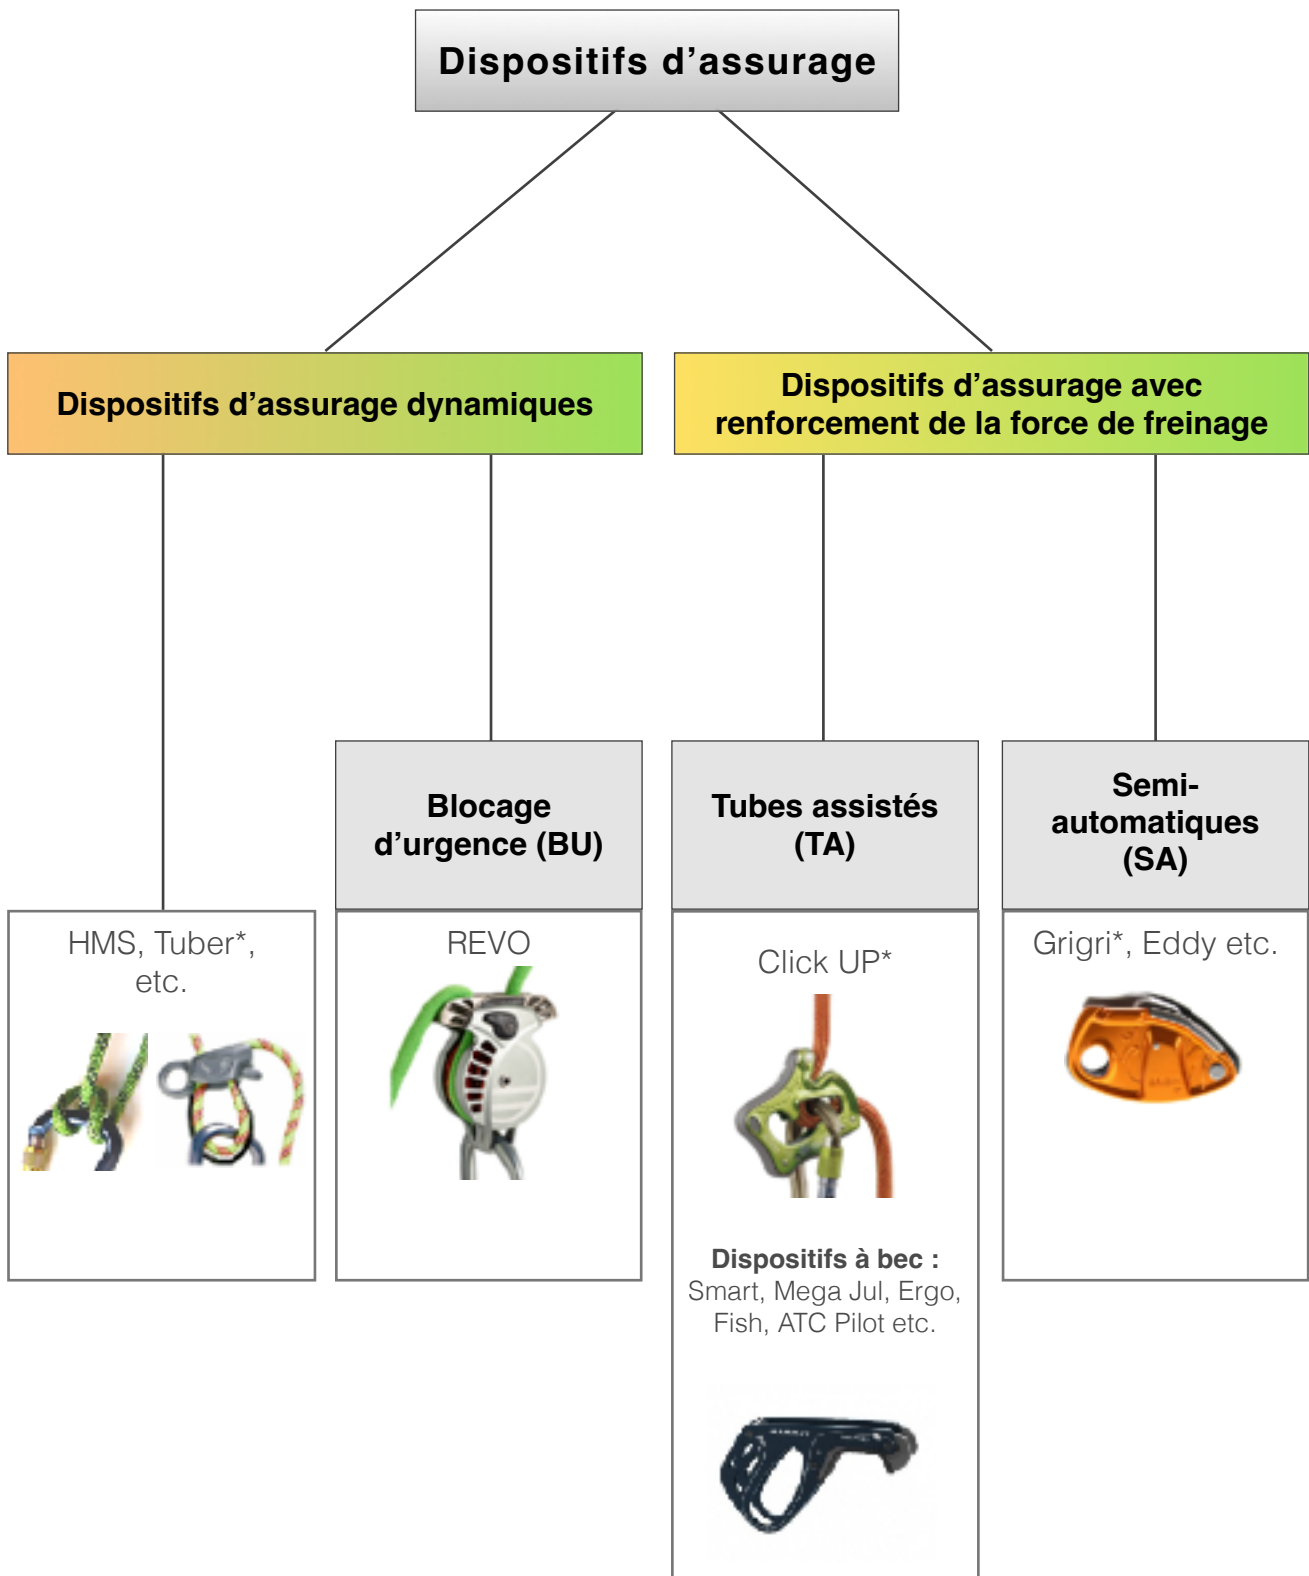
Dispositifs d’assurage

Dispositifs d’assurage dynamiques

Dispositifs d’assurage avec renforcement de la force de freinage

Blocage d’urgence (BU)

Tubes assistés (TA)

Semi-automatiques (SA)

HMS, Tuber*, etc.

REVO

Click UP*

Dispositifs à bec : Smart, Mega Jul, Ergo, Fish, ATC Pilot etc.

Grigri*, Eddy etc.